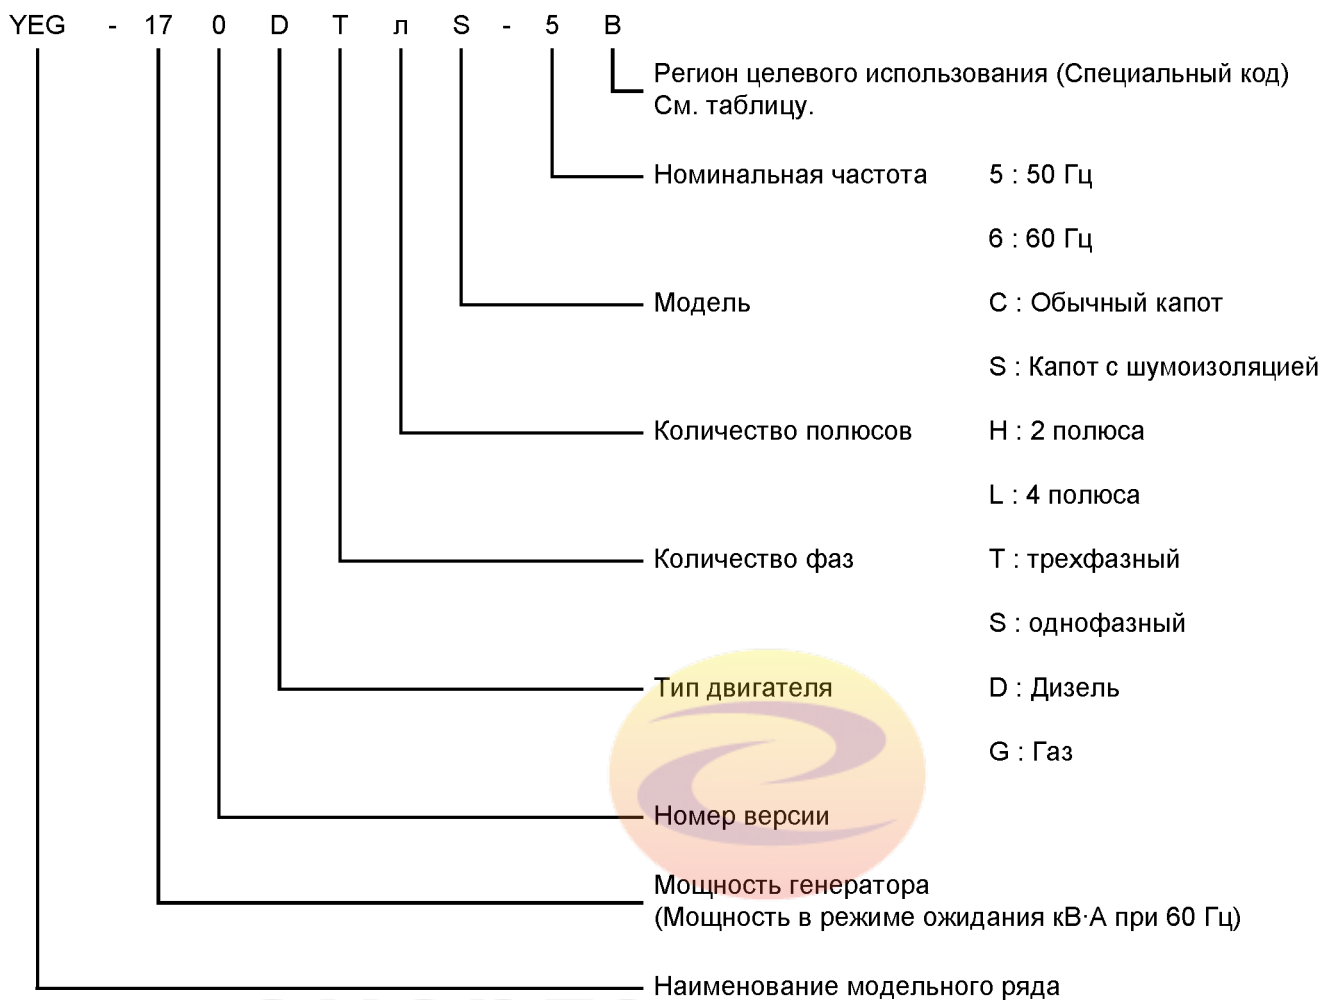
YEG - 17 0 D T л S - 5 B

Регион целевого использования (Специальный код) См. таблицу.

Номинальная частота 5 : 50 Гц

6 : 60 Гц

Модель C : Обычный капот

S : Капот с шумоизоляцией

Количество полюсов H : 2 полюса

L : 4 полюса

Количество фаз T : трехфазный

S : однофазный

Тип двигателя D : Дизель

G : Газ

Номер версии

Мощность генератора (Мощность в режиме ожидания кВ·А при 60 Гц)

Наименование модельного ряда